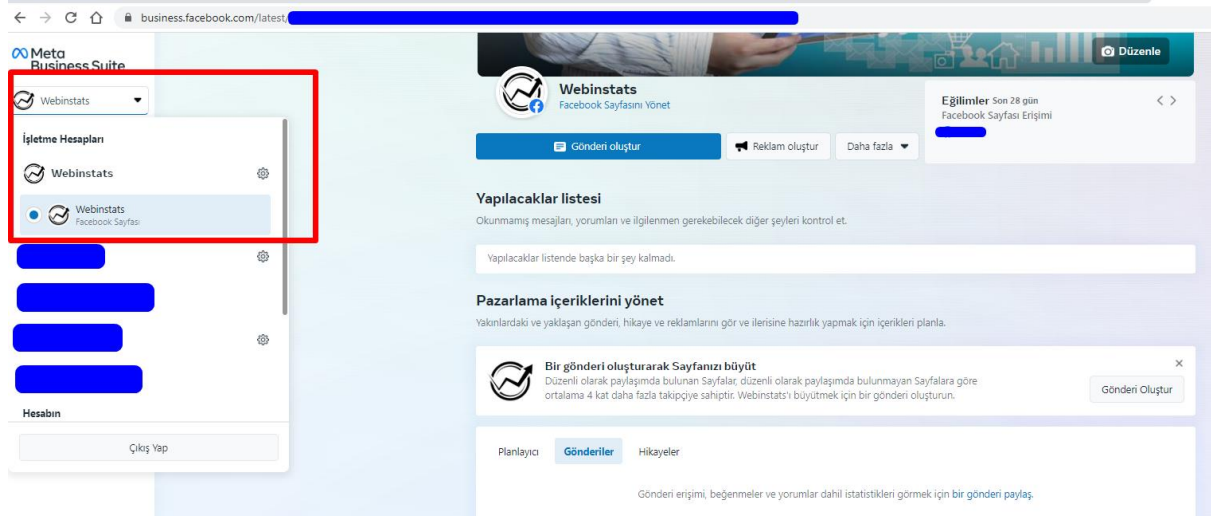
business.facebook.com/latest/

Meta Business Suite

Webinstats

İşletme Hesapları

Webinstats

Webinstats
Facebook Sayfası

Hesabın

Çıkış Yap

Düzenle

Webinstats
Facebook Sayfasını Yönet

Eğilimler Son 28 gün
Facebook Sayfası Erişimi

Gönderi oluştur

Reklam oluştur

Daha fazla

Yapılacaklar listesi

Okunmamış mesajları, yorumları ve ilgilenmen gerekebilecek diğer şeyleri kontrol et.

Yapılacaklar listende başka bir şey kalmadı.

Pazarlama içeriklerini yönet

Yakınlardaki ve yaklaşan gönderi, hikaye ve reklamlarını gör ve ilerisine hazırlık yapmak için içerikleri planla.

Bir gönderi oluşturarak Sayfanızı büyüt
Düzenli olarak paylaşımda bulunan Sayfalar, düzenli olarak paylaşımda bulunmayan Sayfalara göre ortalama 4 kat daha fazla takipçiye sahiptir. Webinstats'ı büyütmek için bir gönderi oluşturun.

Gönderi Oluştur

×

Planlayıcı

Gönderiler

Hikayeler

Gönderi erişimi, beğenmeler ve yorumlar dahil istatistikleri görmek için bir gönderi paylaş.